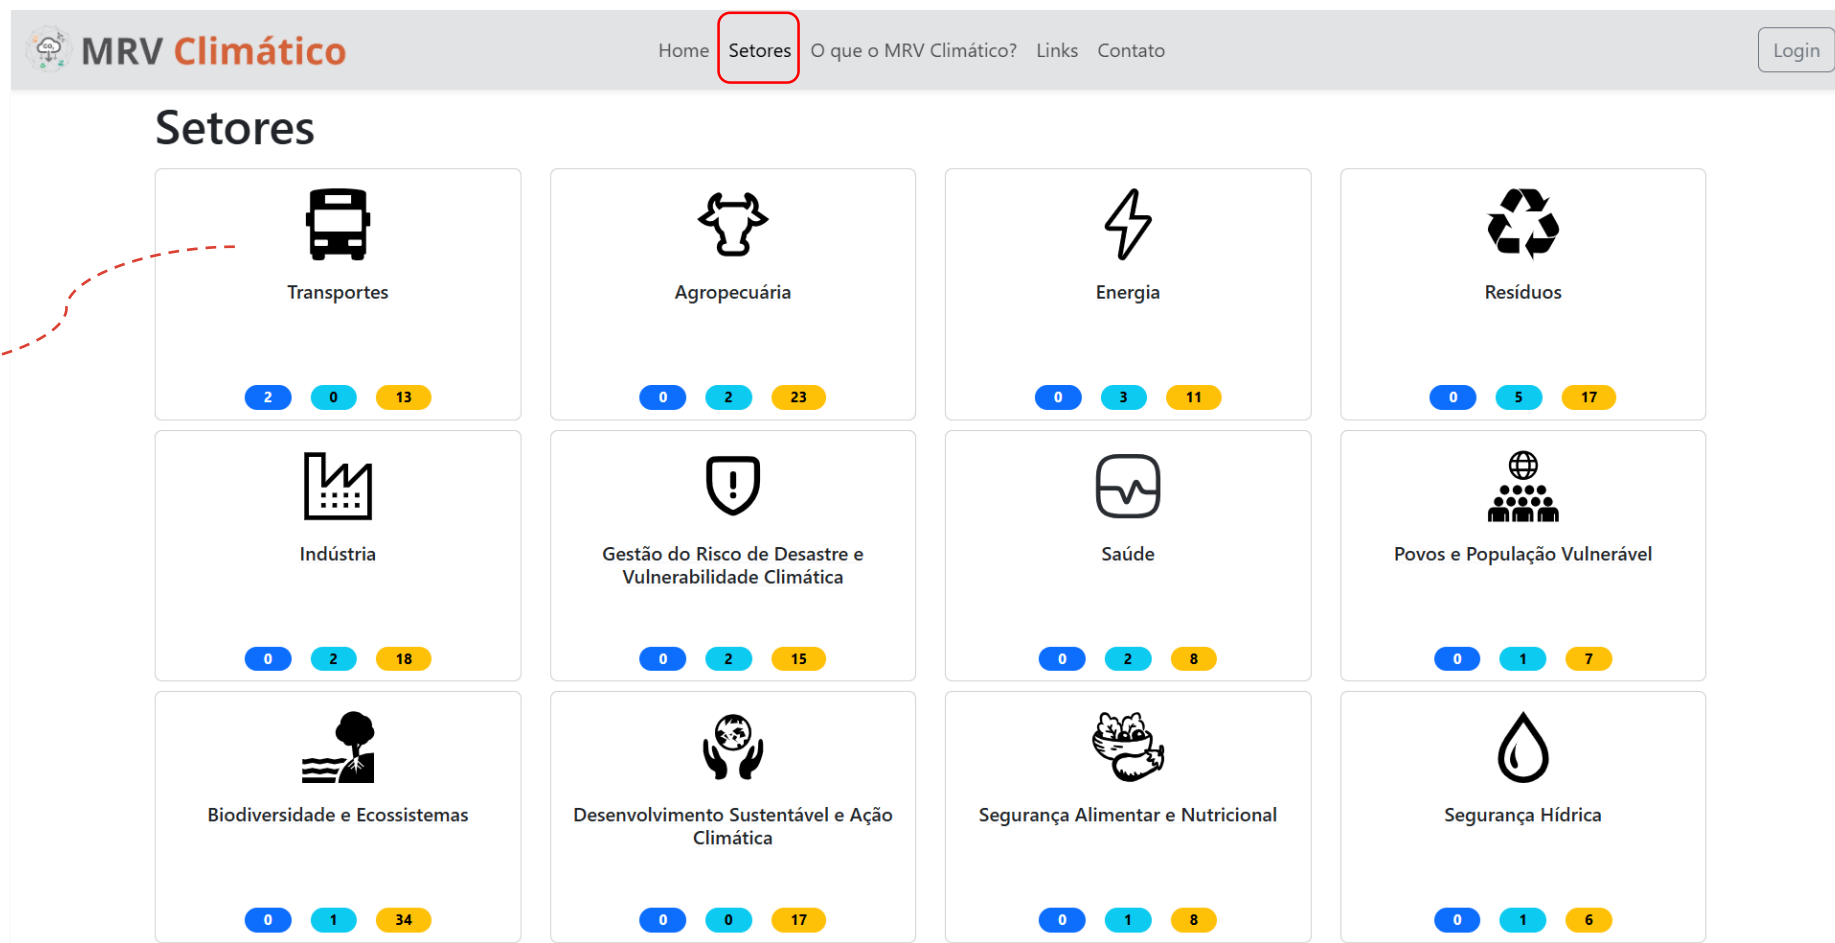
MRV Climático

Home Setores O que o MRV Climático? Links Contato

Login

Setores

Transportes

2 0 13

Agropecuária

0 2 23

Energia

0 3 11

Resíduos

0 5 17

Indústria

0 2 18

Gestão do Risco de Desastre e Vulnerabilidade Climática

0 2 15

Saúde

0 2 8

Povos e População Vulnerável

0 1 7

Biodiversidade e Ecossistemas

0 1 34

Desenvolvimento Sustentável e Ação Climática

0 0 17

Segurança Alimentar e Nutricional

0 1 8

Segurança Hídrica

0 1 6